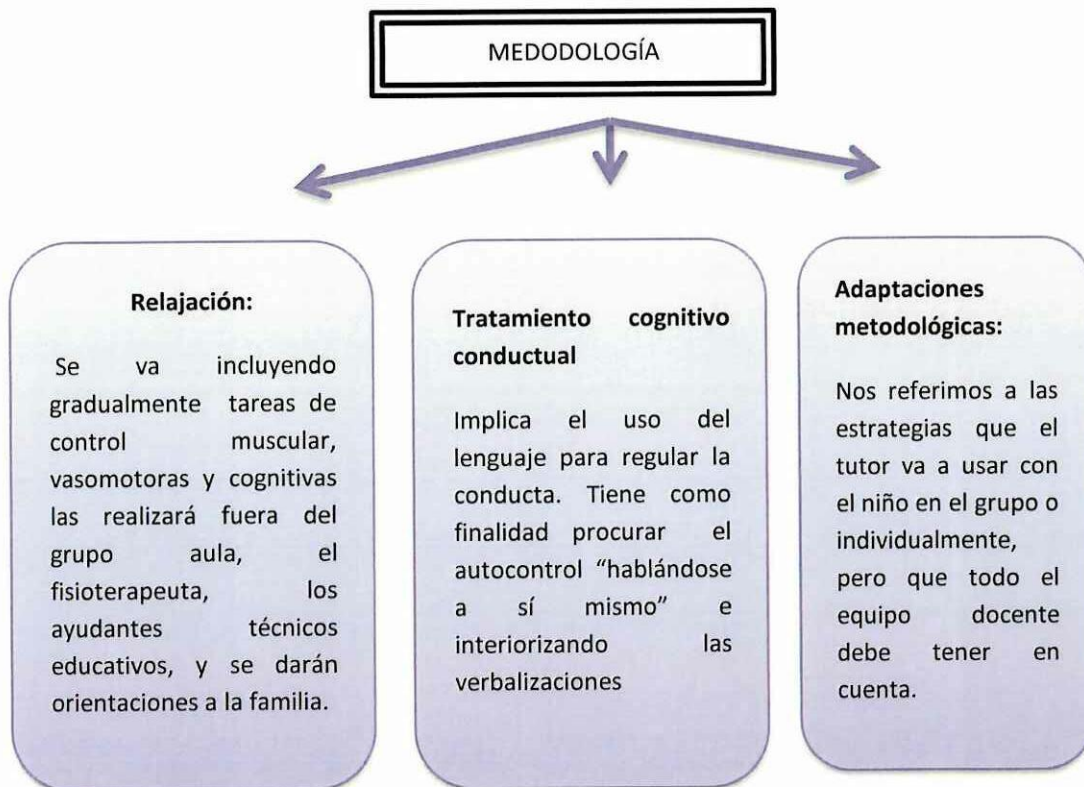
MEDODOLOGÍA

Relajación:

Se va incluyendo gradualmente tareas de control muscular, vasomotoras y cognitivas las realizará fuera del grupo aula, el fisioterapeuta, los ayudantes técnicos educativos, y se darán orientaciones a la familia.

Tratamiento cognitivo conductual

Implica el uso del lenguaje para regular la conducta. Tiene como finalidad procurar el autocontrol "hablándose a sí mismo" e interiorizando las verbalizaciones

Adaptaciones metodológicas:

Nos referimos a las estrategias que el tutor va a usar con el niño en el grupo o individualmente, pero que todo el equipo docente debe tener en cuenta.